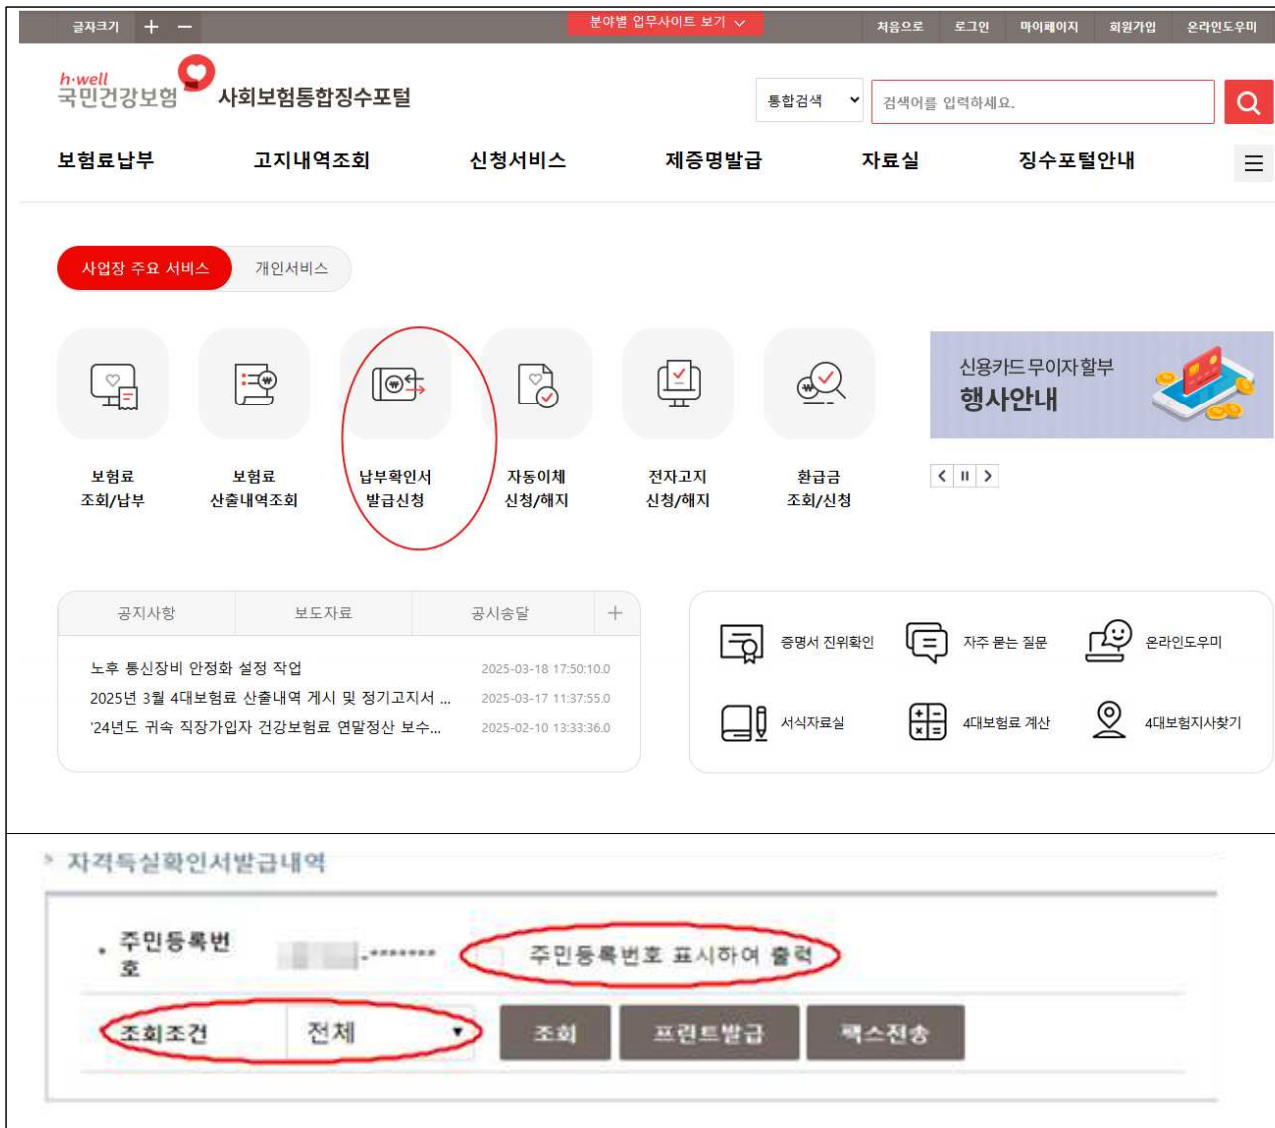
글자크기 + −
분야별 업무사이트 보기
처음으로 로그인 마이페이지 회원가입 온라인도우미

h·well 국민건강보험 사회보험통합징수포털

통합검색
검색어를 입력하세요.

보험료납부 고지내역조회 신청서비스 제증명발급 자료실 징수포털안내

사업장 주요 서비스 개인서비스

보험료 조회/납부
보험료 산출내역조회
납부확인서 발급신청
자동이체 신청/해지
전자고지 신청/해지
환급금 조회/신청

신용카드 무이자할부
행사안내

공지사항 보도자료 공시송달 +

노후 통신장비 안정화 설정 작업 2025-03-18 17:50:10.0
2025년 3월 4대보험료 산출내역 게시 및 정기고지서 ... 2025-03-17 11:37:55.0
'24년도 귀속 직장가입자 건강보험료 연말정산 보수... 2025-02-10 13:33:36.0

증명서 진위확인
자주 묻는 질문
온라인도우미
서식자료실
4대보험료 계산
4대보험지사찾기

자격득실확인서발급내역

주민등록번호 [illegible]-*******
주민등록번호 표시하여 출력
조회조건 전체
조회 프린트발급 팩스전송